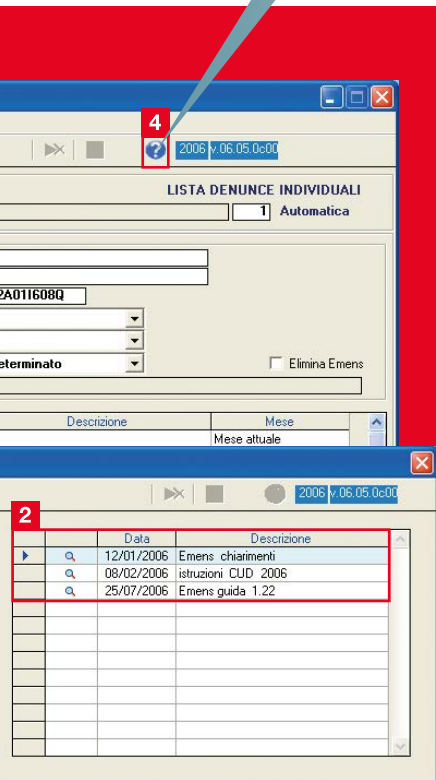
4

2006 v.06.05.0c00

LISTA DENUNCE INDIVIDUALI

1 Automatica

2A01I608Q

eterminato

Elimina Emens

| Descrizione | Mese |
|---|---|
| | Mese attuale |

2006 v.06.05.0c00

2

| | | Data | Descrizione |
|---|---|---|---|
| | | 12/01/2006 | Emens chiarimenti |
| | | 08/02/2006 | istruzioni CUD 2006 |
| | | 25/07/2006 | Emens guida 1.22 |